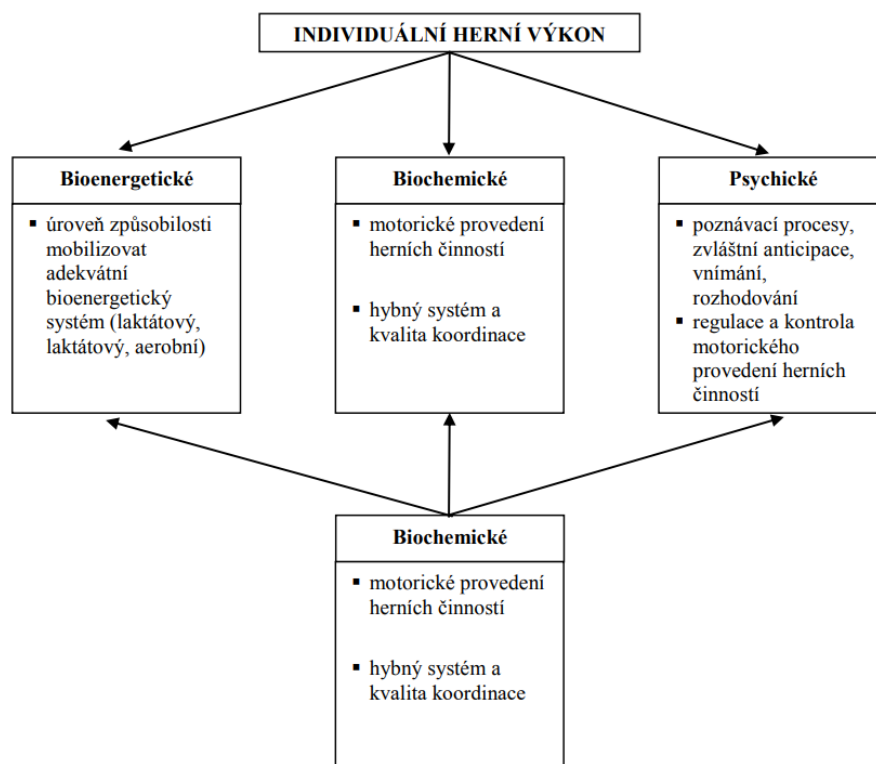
INDIVIDUÁLNÍ HERNÍ VÝKON

Bioenergetické

- úroveň způsobilosti mobilizovat adekvátní bioenergetický systém (laktátový, laktátový, aerobní)

Biochemické

- motorické provedení herních činností
- hybný systém a kvalita koordinace

Psychické

- poznávací procesy, zvláštní anticipace, vnímání, rozhodování
- regulace a kontrola motorického provedení herních činností

Biochemické

- motorické provedení herních činností
- hybný systém a kvalita koordinace